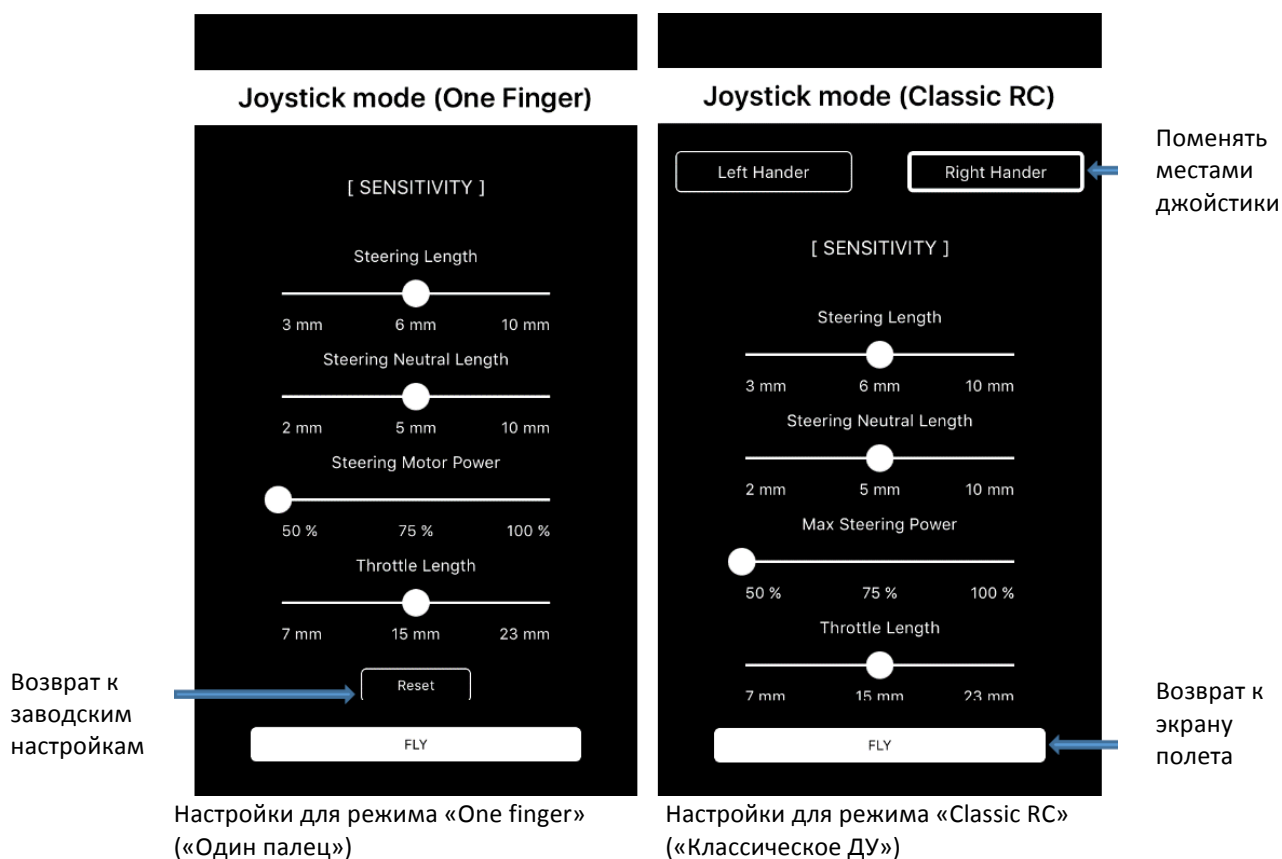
Joystick mode (One Finger)

[ SENSITIVITY ]

Steering Length

3 mm 6 mm 10 mm

Steering Neutral Length

2 mm 5 mm 10 mm

Steering Motor Power

50 % 75 % 100 %

Throttle Length

7 mm 15 mm 23 mm

Reset

FLY

Возврат к заводским настройкам

Настройки для режима «One finger» («Один палец»)

Joystick mode (Classic RC)

Left Hander

Right Hander

Поменять местами джойстики

[ SENSITIVITY ]

Steering Length

3 mm 6 mm 10 mm

Steering Neutral Length

2 mm 5 mm 10 mm

Max Steering Power

50 % 75 % 100 %

Throttle Length

7 mm 15 mm 23 mm

FLY

Возврат к экрану полета

Настройки для режима «Classic RC» («Классическое ДУ»)